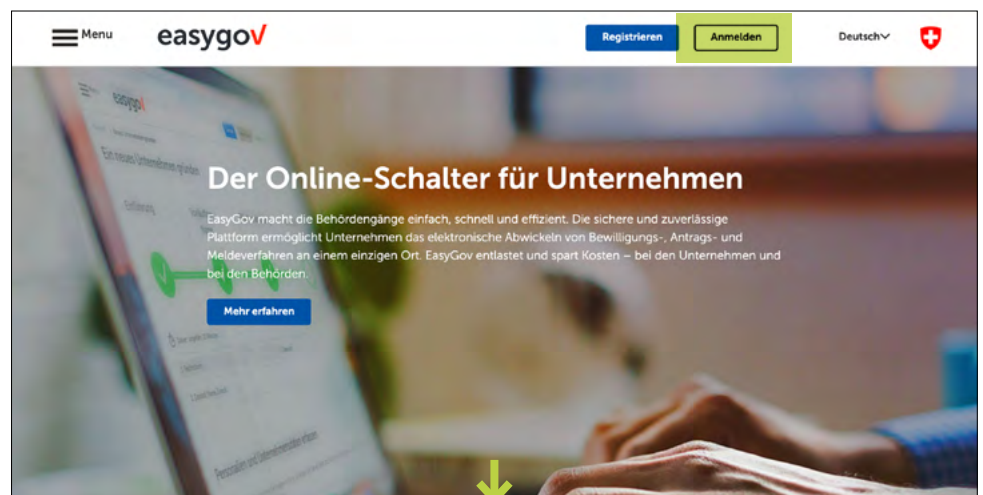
Menu easygov

Registrieren

Anmelden

Deutsch

Der Online-Schalter für Unternehmen

EasyGov macht die Behördengänge einfach, schnell und effizient. Die sichere und zuverlässige Plattform ermöglicht Unternehmen das elektronische Abwickeln von Bewilligungs-, Antrags- und Meldeverfahren an einem einzigen Ort. EasyGov entlastet und spart Kosten – bei den Unternehmen und bei den Behörden.

Mehr erfahren